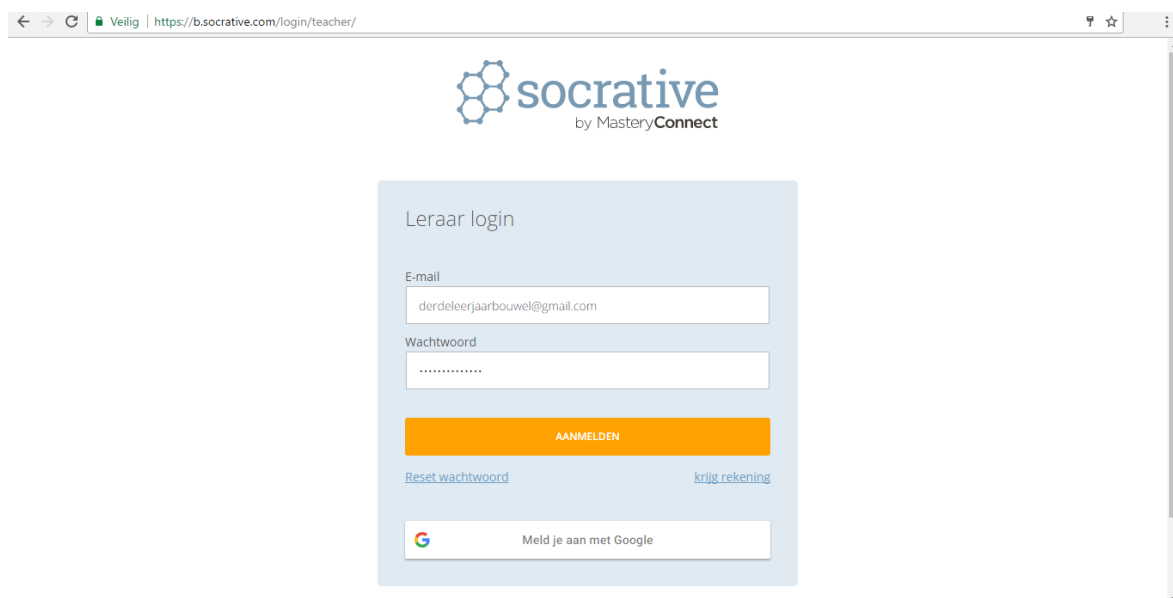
Veilig | https://b.socrative.com/login/teacher/

socrative
by MasteryConnect

Leraar login

E-mail
derdeleerjaarbouwel@gmail.com

Wachtwoord
••••••••••••••

AANMELDEN

Reset wachtwoord

krijg rekening

G Meld je aan met Google